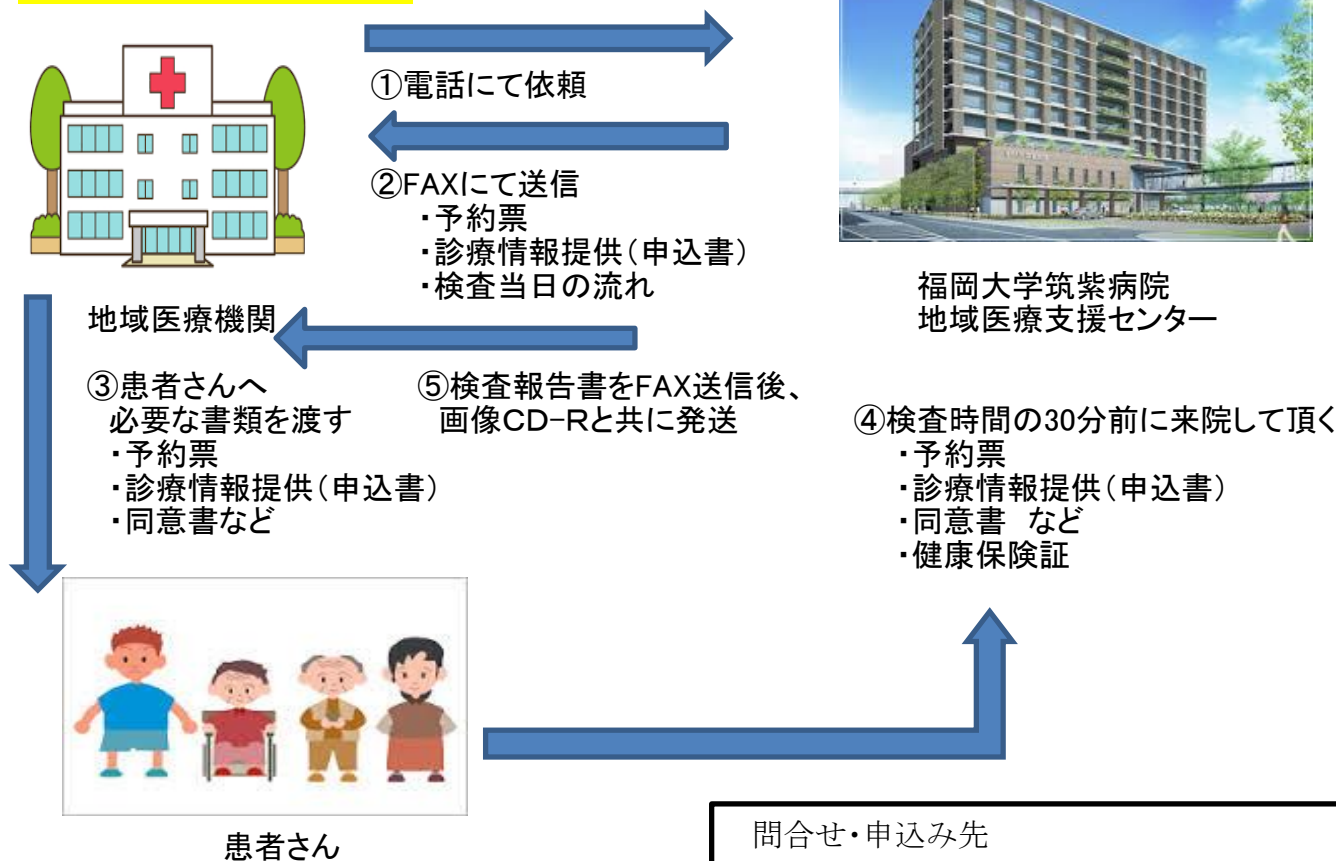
①電話にて依頼

②FAXにて送信
・予約票
・診療情報提供（申込書）
・検査当日の流れ

福岡大学筑紫病院
地域医療支援センター

地域医療機関

③患者さんへ
必要な書類を渡す
・予約票
・診療情報提供（申込書）
・同意書など

⑤検査報告書をFAX送信後、
画像CD-Rと共に発送

④検査時間の30分前に来院して頂く
・予約票
・診療情報提供（申込書）
・同意書 など
・健康保険証

患者さん

問合せ・申込み先